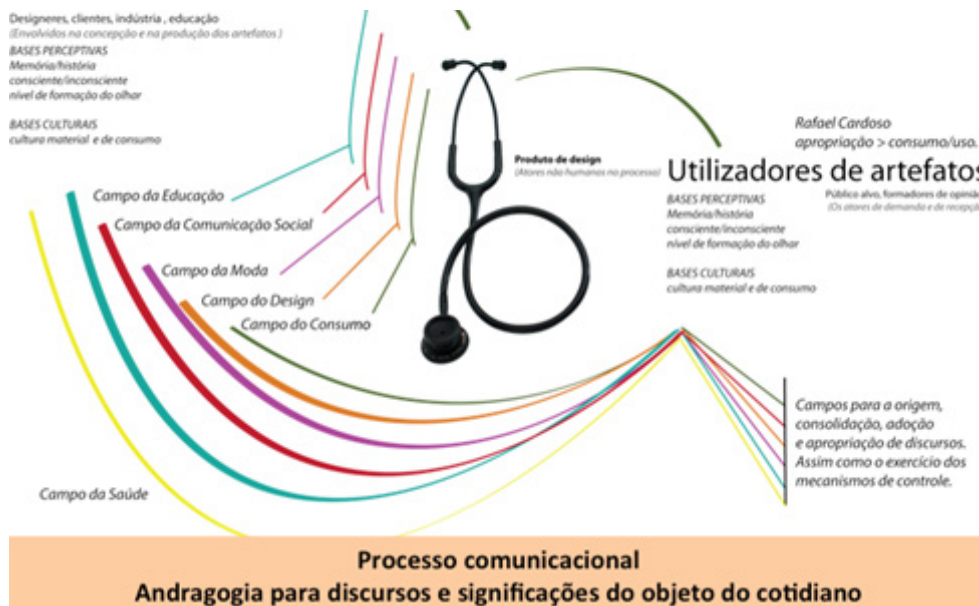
Designeres, clientes, indústria , educação
(Envolvidos na concepção e na produção dos artefatos.)
BASES PERCEPTIVAS
Memória/história
consciente/inconsciente
nível de formação do olhar

BASES CULTURAIS
cultura material e de consumo

Produto de design
(Atores não humanos no processo)

Rafael Cardoso
apropriação > consumo/uso.

Utilizadores de artefatos
Público alvo, formadores de opini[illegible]
(Os atores de demanda e de recepç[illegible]

BASES PERCEPTIVAS
Memória/história
consciente/inconsciente
nível de formação do olhar

BASES CULTURAIS
cultura material e de consumo

Campo da Educação
Campo da Comunicação Social
Campo da Moda
Campo do Design
Campo do Consumo

Campos para a origem, consolidação, adoção e apropriação de discursos. Assim como o exercício dos mecanismos de controle.

Campo da Saúde

Processo comunicacional
Andragogia para discursos e significações do objeto do cotidiano